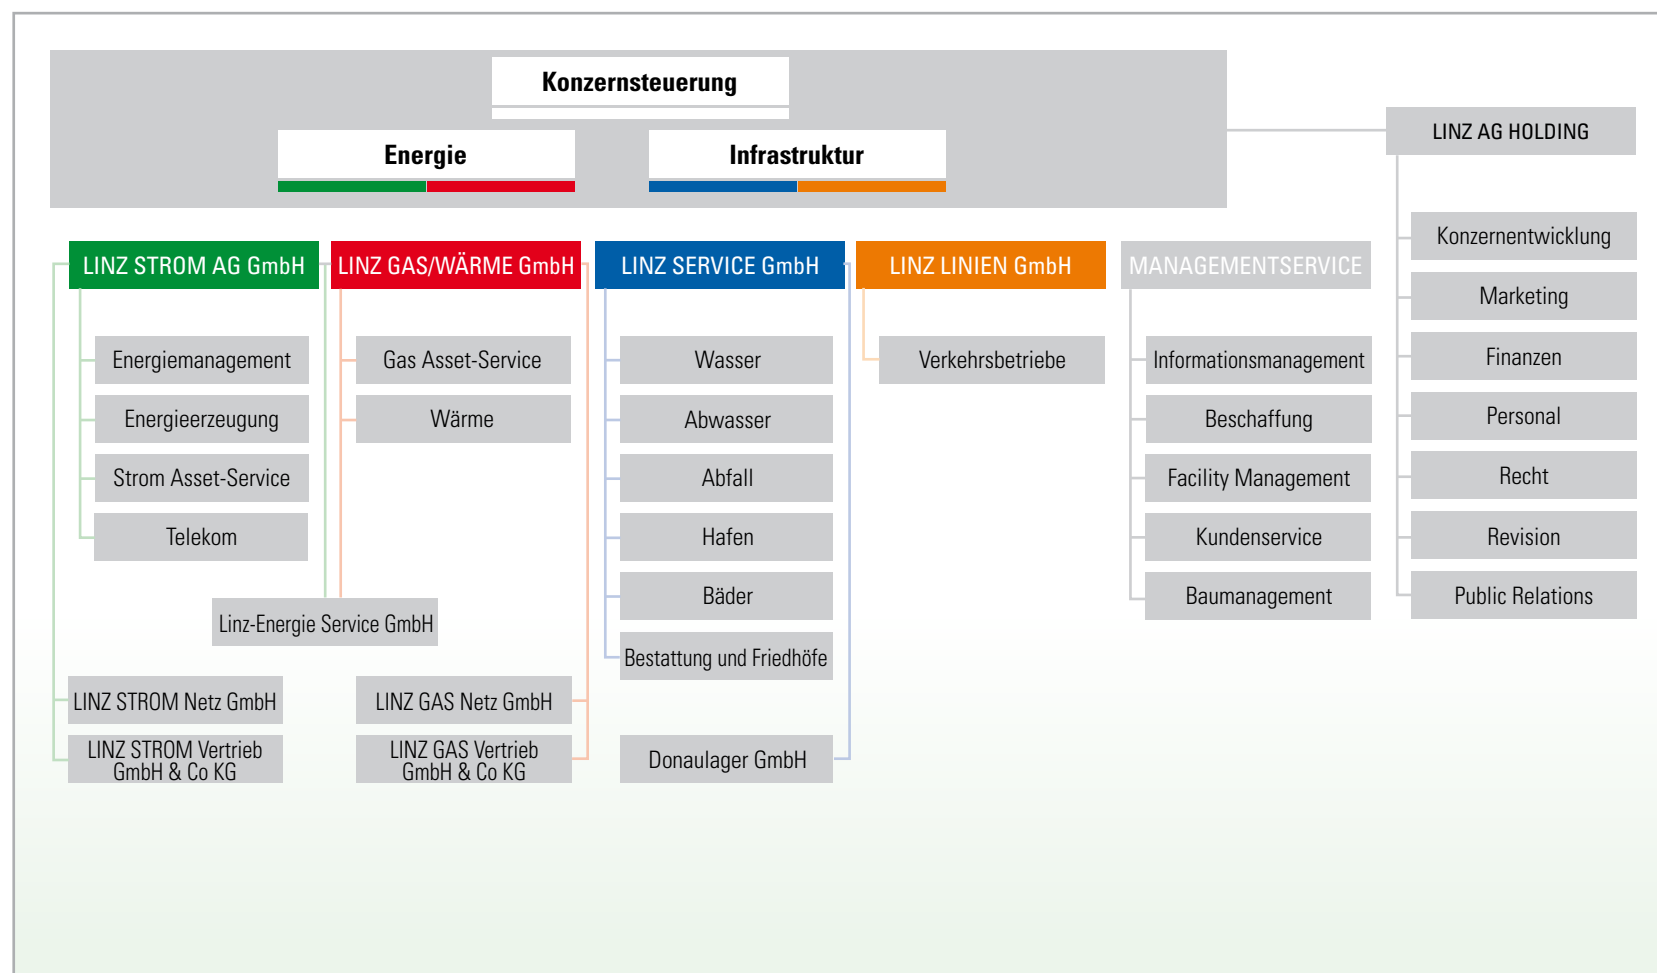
Konzernsteuerung

Energie

Infrastruktur

LINZ AG HOLDING

Konzernentwicklung

Marketing

Finanzen

Personal

Recht

Revision

Public Relations

LINZ STROM AG GmbH

Energiemanagement

Energieerzeugung

Strom Asset-Service

Telekom

LINZ GAS/WÄRME GmbH

Gas Asset-Service

Wärme

Linz-Energie Service GmbH

LINZ STROM Netz GmbH

LINZ STROM Vertrieb GmbH & Co KG

LINZ GAS Netz GmbH

LINZ GAS Vertrieb GmbH & Co KG

LINZ SERVICE GmbH

Wasser

Abwasser

Abfall

Hafen

Bäder

Bestattung und Friedhöfe

Donaulager GmbH

LINZ LINIEN GmbH

Verkehrsbetriebe

MANAGEMENTSERVICE

Informationsmanagement

Beschaffung

Facility Management

Kundenservice

Baumanagement